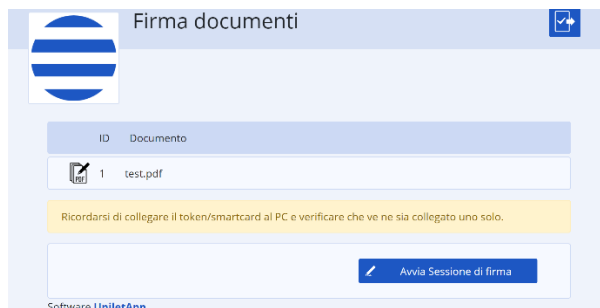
Firma documenti

| | ID | Documento |
|---|---|---|
| PDF | 1 | test.pdf |

Ricordarsi di collegare il token/smartcard al PC e verificare che ve ne sia collegato uno solo.

Avvia Sessione di firma

Software UniletApp